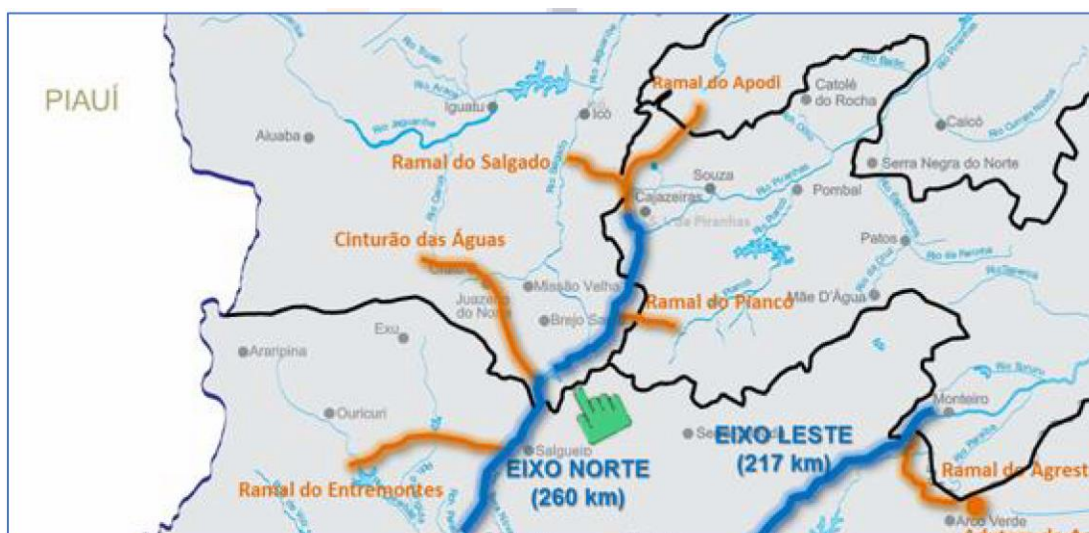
PIAUÍ

Ramal do Apodi
Catolé do Rocha
Caicó
Iguatu
Icó
Aiuaba
Ramal do Salgado
Souza
Pombal
Serra Negra do Norte
Cajazeiras
Cinturão das Águas
Patos
Missão Velha
Juazeiro do Norte
Ramal do Piancó
Mãe D'Água
Brejo Santo
Exu
Araripina
Ouricuri
Monteiro
Salgueiro
EIXO LESTE (217 km)
EIXO NORTE (260 km)
Ramal do Agreste
Ramal do Entremontes
Arco Verde